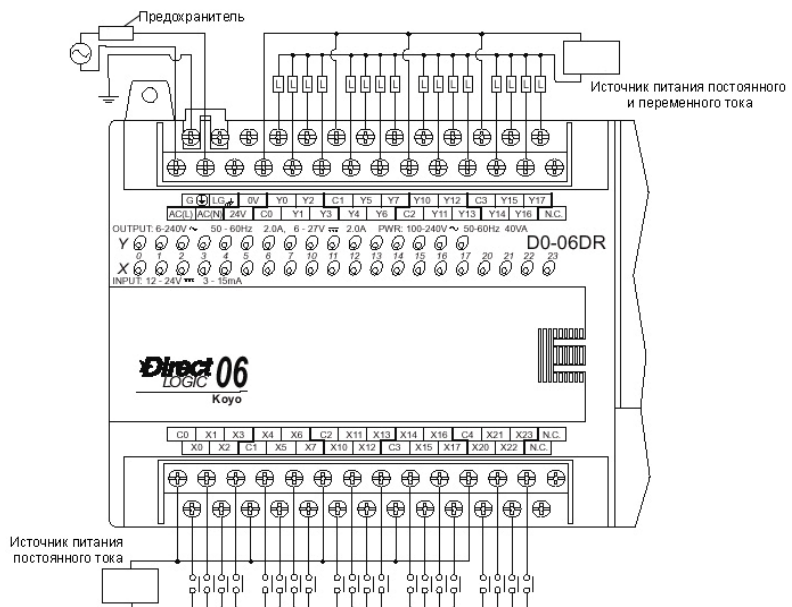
Предохранитель

Источник питания постоянного и переменного тока

L L L L L L L L L L L L L L L L

G LG 0V Y0 Y2 C1 Y5 Y7 Y10 Y12 C3 Y15 Y17
AC(L) AC(N) 24V C0 Y1 Y3 Y4 Y6 C2 Y11 Y13 Y14 Y16 N.C.

OUTPUT: 6-240V ~ 50 - 60Hz 2.0A, 6 - 27V ⎓ 2.0A PWR: 100-240V ~ 50-60Hz 40VA

D0-06DR

Y
0 1 2 3 4 5 6 7 10 11 12 13 14 15 16 17 20 21 22 23
X
INPUT: 12 - 24V ⎓ 3 - 15mA

Direct LOGIC 06
Koyo

C0 X1 X3 X4 X6 C2 X11 X13 X14 X16 C4 X21 X23 N.C.
X0 X2 C1 X5 X7 X10 X12 C3 X15 X17 X20 X22 N.C.

Источник питания постоянного тока